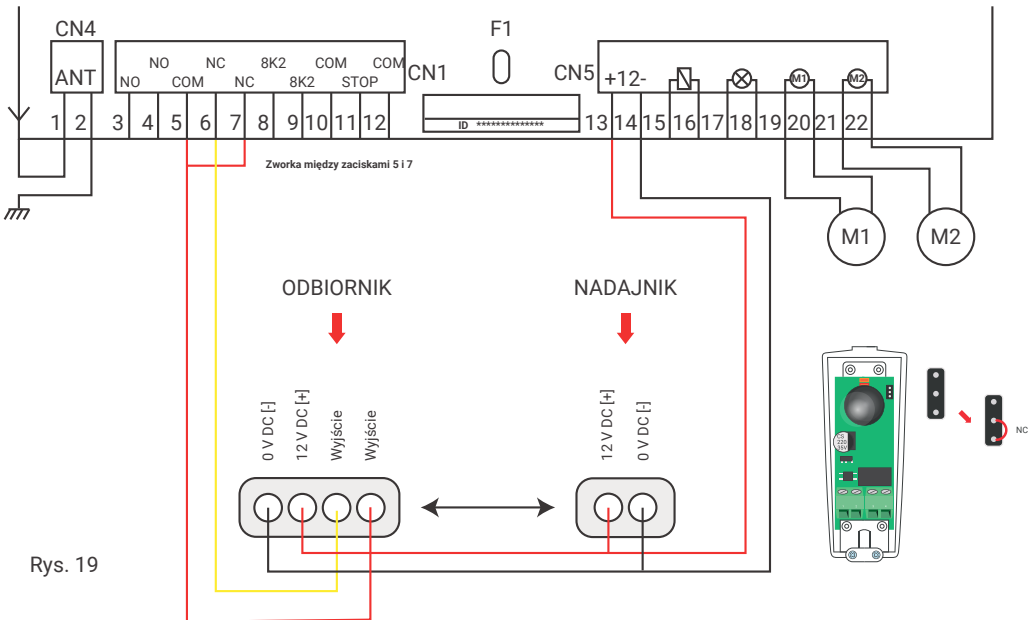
CN4
ANT
NO
NC
8K2
COM
COM
NO
COM
NC
8K2
STOP
CN1
F1
CN5
+12-
M1
M2
1 2 3 4 5 6 7 8 9 10 11 12
ID **************
13 14 15 16 17 18 19 20 21 22
Zworka między zaciskami 5 i 7
M1
M2
ODBIORNIK
NADAJNIK
0 V DC [-]
12 V DC [+]
Wyjście
Wyjście
12 V DC [+]
0 V DC [-]
NC
Rys. 19